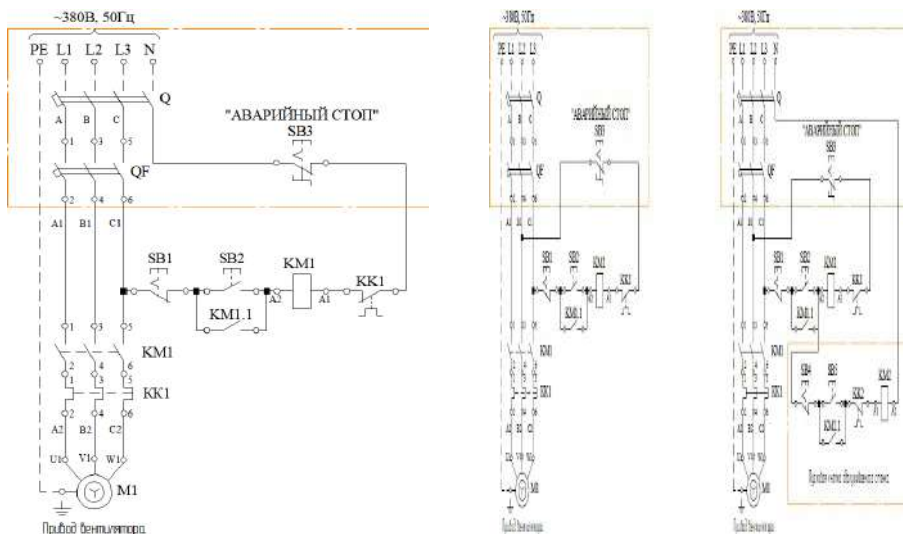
~380В, 50Гц
PE L1 L2 L3 N
Q
"АВАРИЙНЫЙ СТОП"
SB3
A B C
1 3 5
QF
2 4 6
A1 B1 C1
SB1 SB2 KM1 KK1
A2 A1
KM1.1
1 3 5
KM1
2 4 6
1 3 5
KK1
2 4 6
A2 B2 C2
U1 V1 W1
M1
Привод вентилятора

~380В, 50Гц
PE L1 L2 L3 N
Q
"АВАРИЙНЫЙ СТОП"
SB3
QF
SB1 SB2 KM1 KK1
KM1.1
KM1
KK1
M1
Привод вентилятора

~380В, 50Гц
PE L1 L2 L3 N
Q
"АВАРИЙНЫЙ СТОП"
SB3
QF
SB1 SB2 KM1 KK1
KM1.1
KM1
KK1
SB4 SB5 SB2 KM2
KM1.1
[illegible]
M1
Привод вентилятора